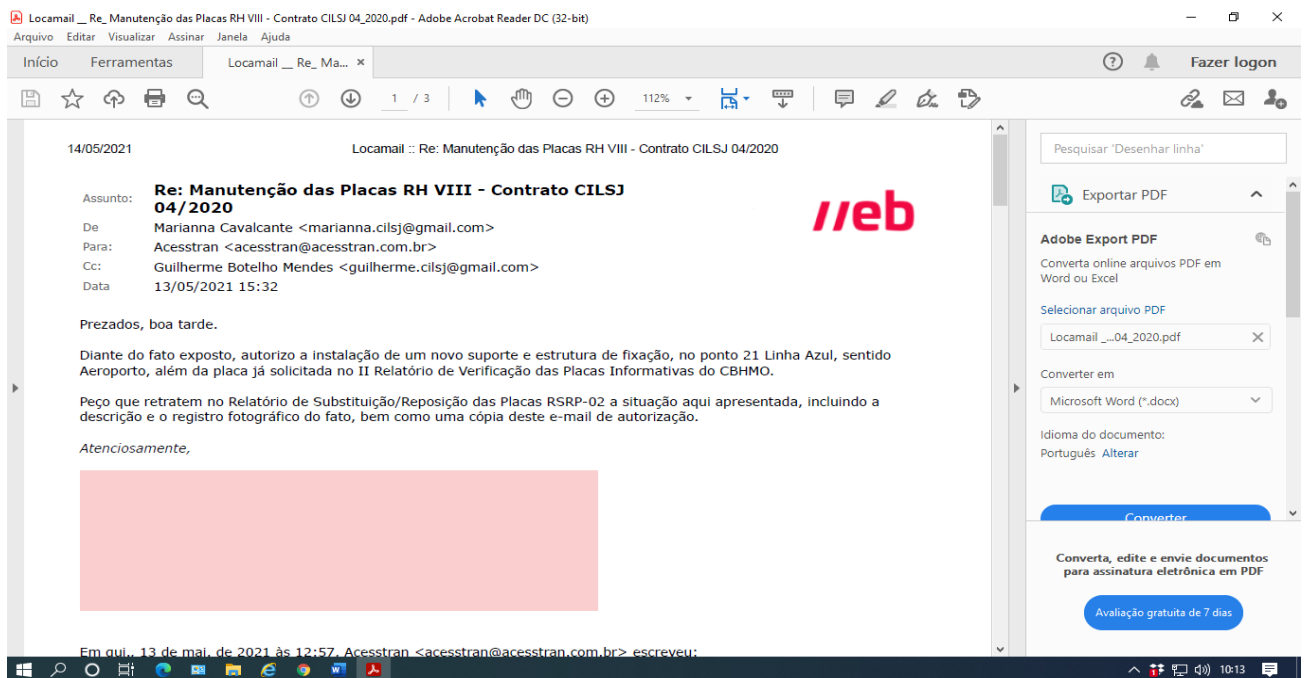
Locamail _ Re_ Manutenção das Placas RH VIII - Contrato CILSJ 04_2020.pdf - Adobe Acrobat Reader DC (32-bit)
Arquivo Editar Visualizar Assinar Janela Ajuda
Início Ferramentas Locamail _ Re_ Ma... ×
Fazer logon
1 / 3 112%

14/05/2021 Locamail :: Re: Manutenção das Placas RH VIII - Contrato CILSJ 04/2020

Assunto: Re: Manutenção das Placas RH VIII - Contrato CILSJ 04/2020
De Marianna Cavalcante <marianna.cilsj@gmail.com>
Para: Acesstran <acesstran@acesstran.com.br>
Cc: Guilherme Botelho Mendes <guilherme.cilsj@gmail.com>
Data 13/05/2021 15:32

//eb

Prezados, boa tarde.

Diante do fato exposto, autorizo a instalação de um novo suporte e estrutura de fixação, no ponto 21 Linha Azul, sentido Aeroporto, além da placa já solicitada no II Relatório de Verificação das Placas Informativas do CBHMO.

Peço que retratem no Relatório de Substituição/Reposição das Placas RSRP-02 a situação aqui apresentada, incluindo a descrição e o registro fotográfico do fato, bem como uma cópia deste e-mail de autorização.

Atenciosamente,

Em qui., 13 de mai. de 2021 às 12:57, Acesstran <acesstran@acesstran.com.br> escreveu:

Pesquisar 'Desenhar linha'
Exportar PDF
Adobe Export PDF
Converta online arquivos PDF em Word ou Excel
Selecionar arquivo PDF
Locamail _...04_2020.pdf
Converter em
Microsoft Word (*.docx)
Idioma do documento:
Português Alterar
Converter
Converta, edite e envie documentos para assinatura eletrônica em PDF
Avaliação gratuita de 7 dias
10:13